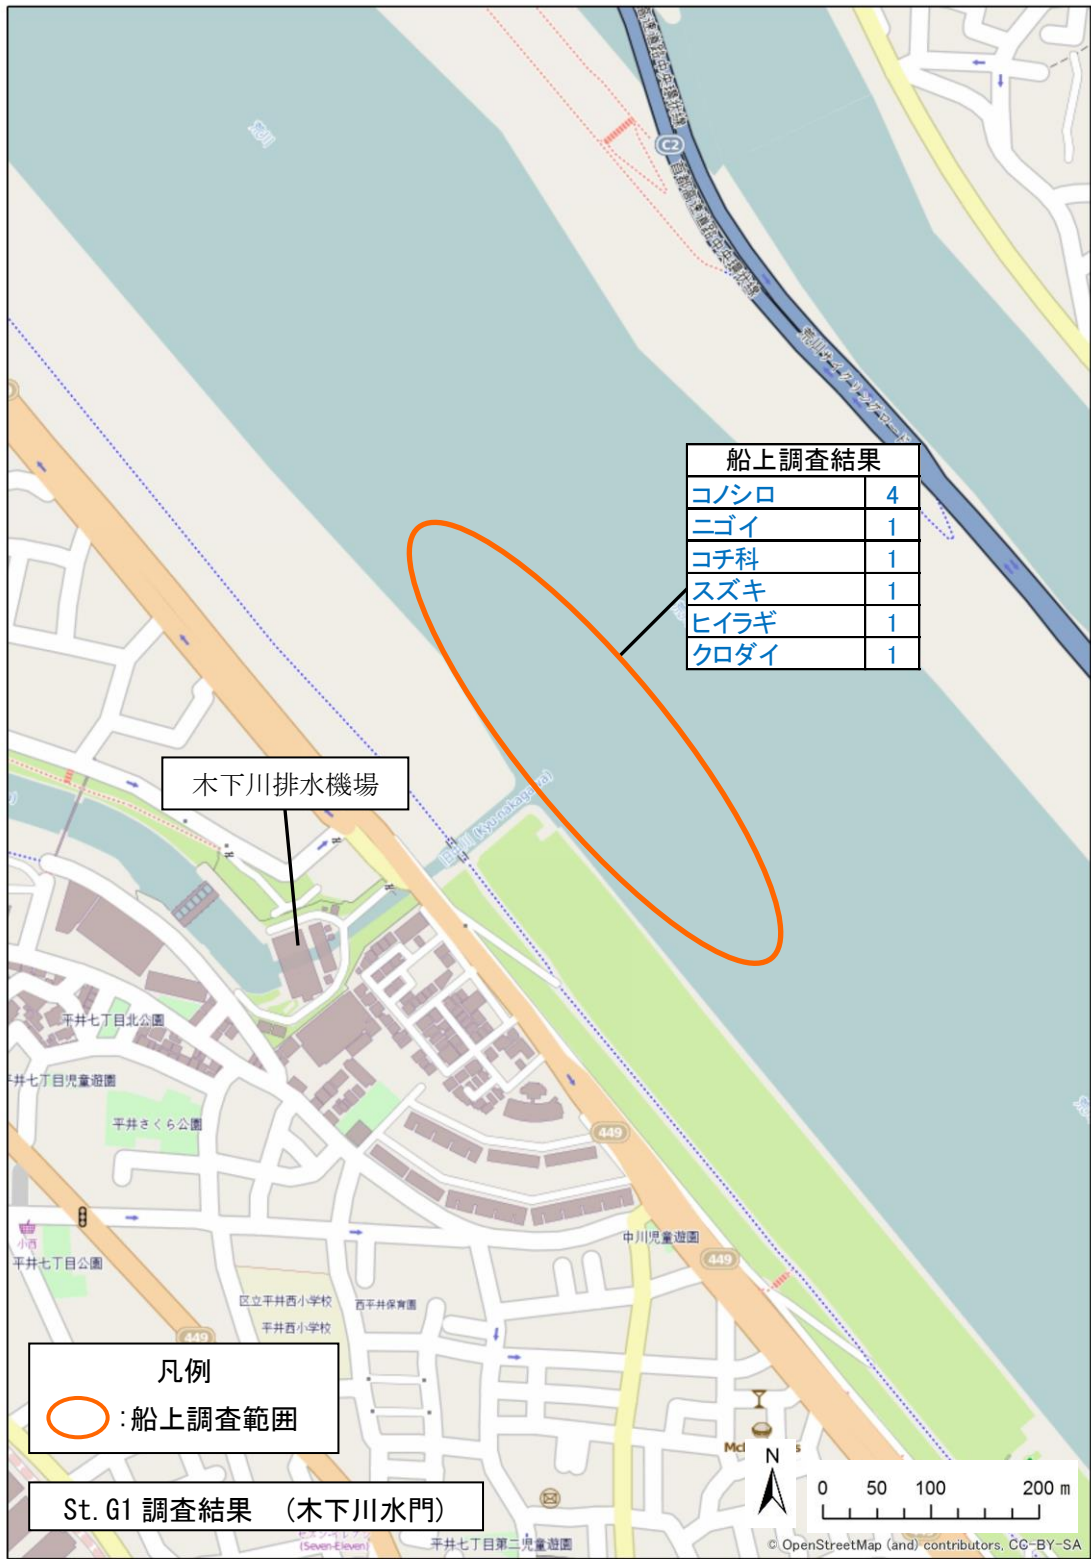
荒川

首都高速中央環状線

C2

首都高速中央環状線

荒川サイクリングロード

船上調査結果

| コノシロ | 4 |
|---|---|
| ニゴイ | 1 |
| コチ科 | 1 |
| スズキ | 1 |
| ヒイラギ | 1 |
| クロダイ | 1 |

木下川排水機場

旧川 (Kyunakagawa)

平井七丁目北公園

平井七丁目児童遊園

平井さくら公園

449

小西

平井七丁目公園

中川児童遊園

449

区立平井西小学校

西平井保育園

平井西小学校

449

凡例

:船上調査範囲

N

0 50 100 200 m

St.G1 調査結果 (木下川水門)

セブン-イレブン (Seven-Eleven)

平井七丁目第二児童遊園

© OpenStreetMap (and) contributors, CC-BY-SA